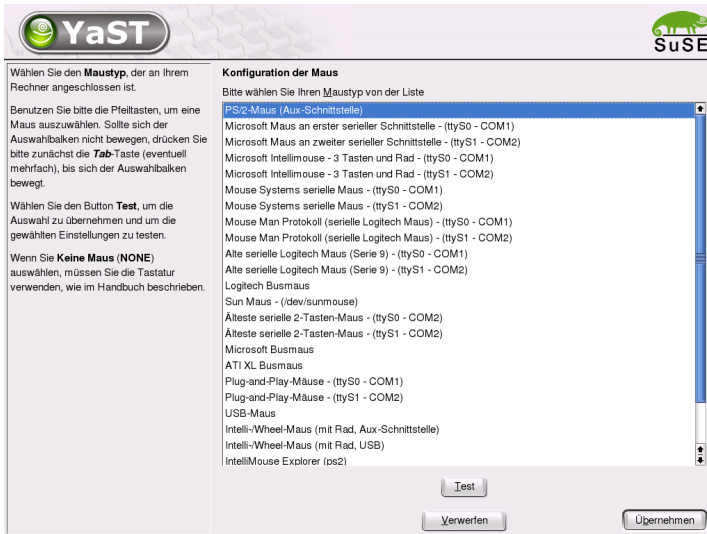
YaST

SuSE

Wählen Sie den **Maustyp**, der an Ihrem Rechner angeschlossen ist.

Benutzen Sie bitte die Pfeiltasten, um eine Maus auszuwählen. Sollte sich der Auswahlbalken nicht bewegen, drücken Sie bitte zunächst die *Tab*-Taste (eventuell mehrfach), bis sich der Auswahlbalken bewegt.

Wählen Sie den Button **Test**, um die Auswahl zu übernehmen und um die gewählten Einstellungen zu testen.

Wenn Sie **Keine Maus** (**NONE**) auswählen, müssen Sie die Tastatur verwenden, wie im Handbuch beschrieben.

**Konfiguration der Maus**

Bitte wählen Sie Ihren Maustyp von der Liste

PS/2-Maus (Aux-Schnittstelle)
Microsoft Maus an erster serieller Schnittstelle - (ttyS0 - COM1)
Microsoft Maus an zweiter serieller Schnittstelle - (ttyS1 - COM2)
Microsoft Intellimouse - 3 Tasten und Rad - (ttyS0 - COM1)
Microsoft Intellimouse - 3 Tasten und Rad - (ttyS1 - COM2)
Mouse Systems serielle Maus - (ttyS0 - COM1)
Mouse Systems serielle Maus - (ttyS1 - COM2)
Mouse Man Protokoll (serielle Logitech Maus) - (ttyS0 - COM1)
Mouse Man Protokoll (serielle Logitech Maus) - (ttyS1 - COM2)
Alte serielle Logitech Maus (Serie 9) - (ttyS0 - COM1)
Alte serielle Logitech Maus (Serie 9) - (ttyS1 - COM2)
Logitech Busmaus
Sun Maus - (/dev/sunmouse)
Älteste serielle 2-Tasten-Maus - (ttyS0 - COM2)
Älteste serielle 2-Tasten-Maus - (ttyS1 - COM2)
Microsoft Busmaus
ATI XL Busmaus
Plug-and-Play-Mäuse - (ttyS0 - COM1)
Plug-and-Play-Mäuse - (ttyS1 - COM2)
USB-Maus
Intelli-/Wheel-Maus (mit Rad, Aux-Schnittstelle)
Intelli-/Wheel-Maus (mit Rad, USB)
IntelliMouse Explorer (ps2)

Test

Verwerfen

Übernehmen